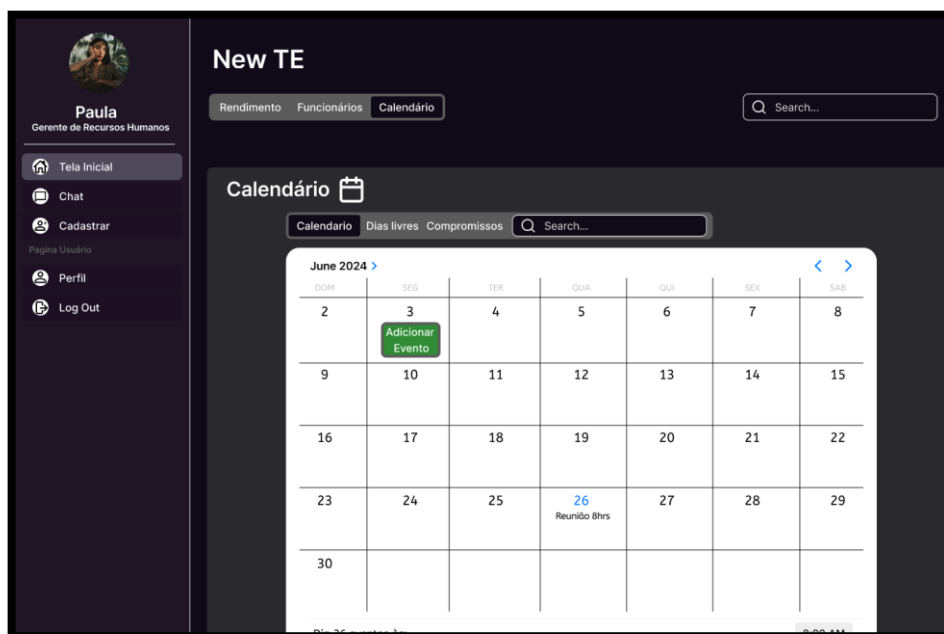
Paula
Gerente de Recursos Humanos

Tela Inicial
Chat
Cadastrar
Pagina Usuário
Perfil
Log Out

New TE

Rendimento Funcionários Calendário

Search...

Calendário

Calendario Dias livres Compromissos Search...

June 2024 >

| DOM | SEG | TER | QUA | QUI | SEX | SAB |
|---|---|---|---|---|---|---|
| 2 | 3 Adicionar Evento | 4 | 5 | 6 | 7 | 8 |
| 9 | 10 | 11 | 12 | 13 | 14 | 15 |
| 16 | 17 | 18 | 19 | 20 | 21 | 22 |
| 23 | 24 | 25 | 26 Reunião 8hrs | 27 | 28 | 29 |
| 30 | | | | | | |

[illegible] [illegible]